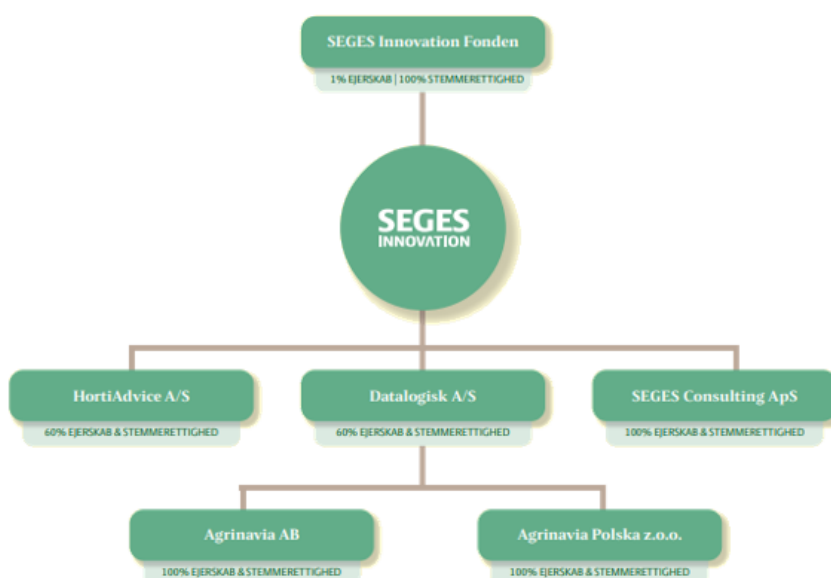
SEGES Innovation Fonden
1% EJERSKAB | 100% STEMMERETTIGHED

SEGES
INNOVATION

HortiAdvice A/S
60% EJERSKAB & STEMMERETTIGHED

Datalogisk A/S
60% EJERSKAB & STEMMERETTIGHED

SEGES Consulting ApS
100% EJERSKAB & STEMMERETTIGHED

Agrinavia AB
100% EJERSKAB & STEMMERETTIGHED

Agrinavia Polska z.o.o.
100% EJERSKAB & STEMMERETTIGHED